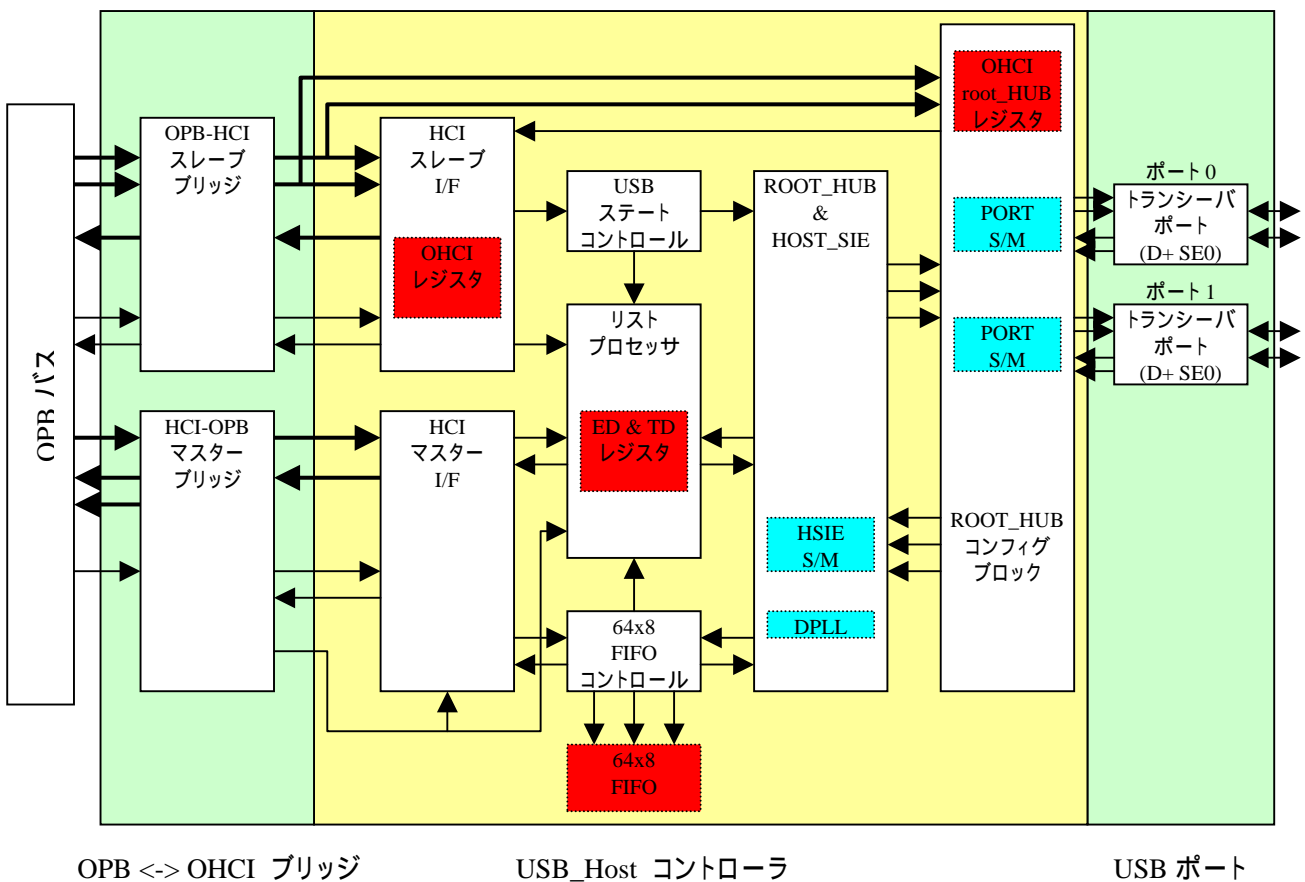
OPB バス

OPB-HCI スレーブ ブリッジ

HCI-OPB マスター ブリッジ

HCI スレーブ I/F

OHCI レジスタ

HCI マスター I/F

USB ステート コントロール

リスト プロセッサ

ED & TD レジスタ

64x8 FIFO コントロール

64x8 FIFO

ROOT_HUB & HOST_SIE

HSIE S/M

DPLL

OHCI root_HUB レジスタ

PORT S/M

PORT S/M

ROOT_HUB コンフィグ ブロック

ポート 0

トランシーバ ポート (D+ SE0)

ポート 1

トランシーバ ポート (D+ SE0)

OPB <-> OHCI ブリッジ

USB_Host コントローラ

USB ポート